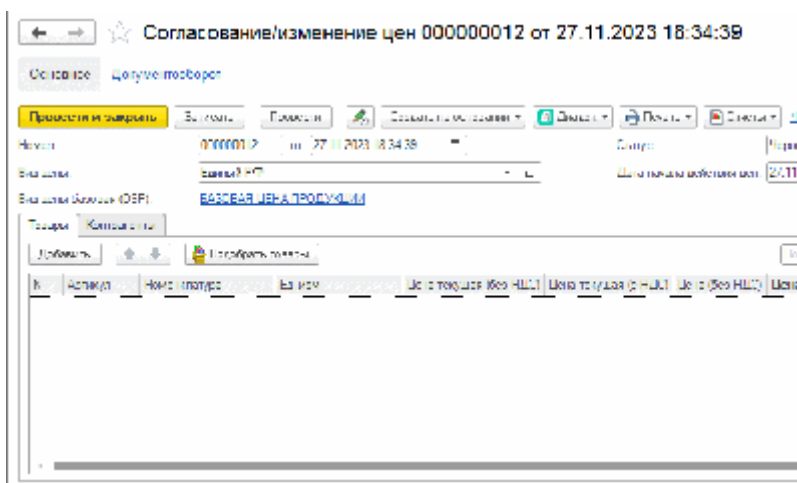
Согласование/изменение цен 000000012 от 27.11.2023 18:34:39

Основное Документооборот

Провести и закрыть Записать Провести Создать на основании Движения Печать Отчеты

Номер: 000000012 от: 27.11.2023 18:34:39 Статус: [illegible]

Вид цены: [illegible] Дата начала действия цен: 27.11

Вид цены базовой (ОЗР): БАЗОВАЯ ЦЕНА ПРОДУКЦИИ

Товары Комментарий

Добавить Подобрать товары

| N | Артикул | Номенклатура | Ед. изм. | Цена текущая (без НДС) | Цена текущая (с НДС) | Цена (без НДС) | Цена |
|---|---|---|---|---|---|---|---|